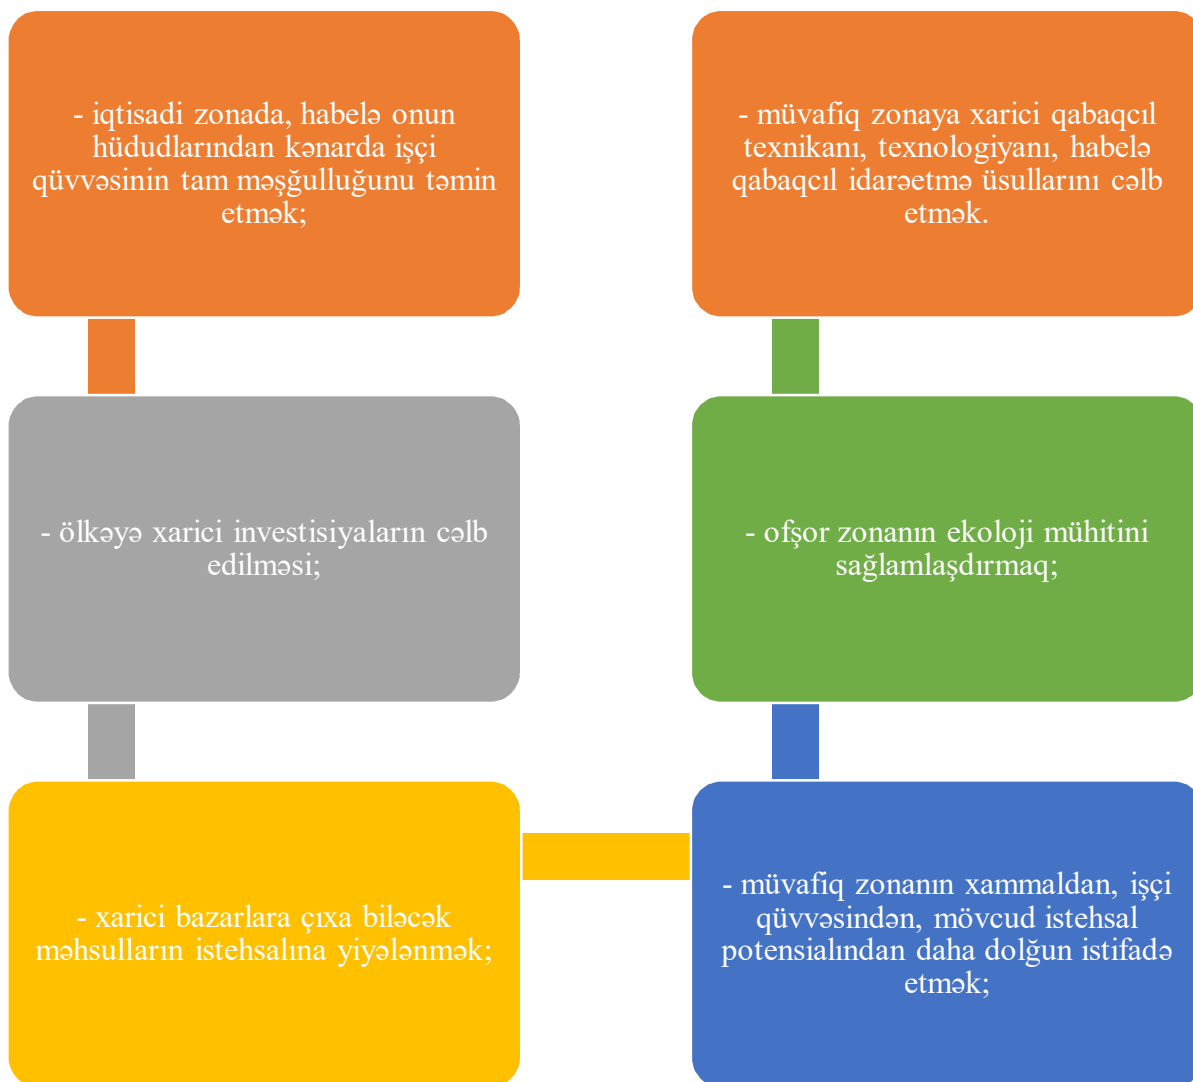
- iqtisadi zonada, habelə onun hüdudlarından kənarda işçi qüvvəsinin tam məşğulluğunu təmin etmək;

- ölkəyə xarici investisiyaların cəlb edilməsi;

- xarici bazarlara çıxa biləcək məhsulların istehsalına yiyələnmək;

- müvafiq zonanın xammaldan, işçi qüvvəsindən, mövcud istehsal potensialından daha dolğun istifadə etmək;

- ofşor zonanın ekoloji mühitini sağlamlaşdırmaq;

- müvafiq zonaya xarici qabaqcıl texnikanı, texnologiyanı, habelə qabaqcıl idarəetmə üsullarını cəlb etmək.